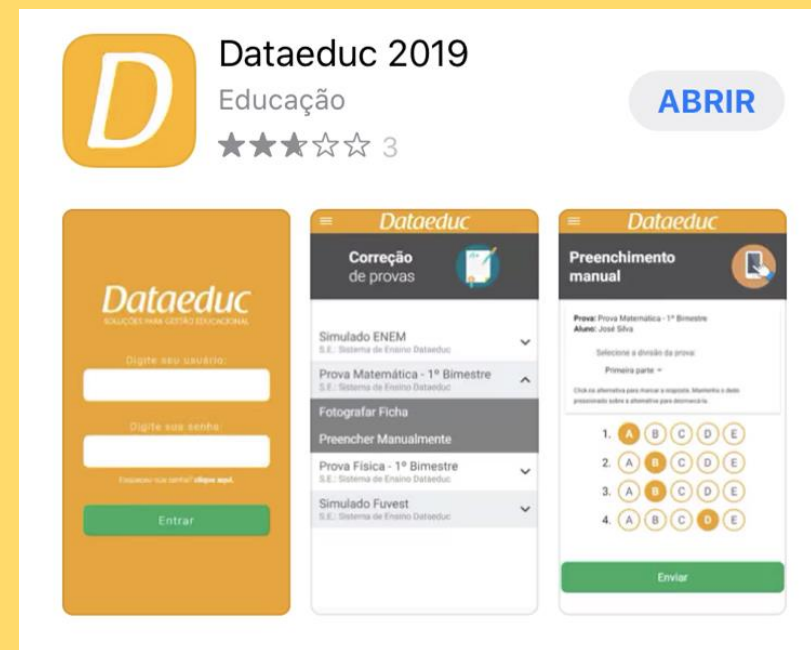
D

Dataeduc 2019

Educação

★★★☆☆ 3

ABRIR

Dataeduc

SOLUÇÕES PARA GESTÃO EDUCACIONAL

Digite seu usuário:

Digite sua senha:

Esqueceu sua senha? clique aqui.

Entrar

Dataeduc

Correção de provas

Simulado ENEM
S.E.: Sistema de Ensino Dataeduc

Prova Matemática - 1º Bimestre
S.E.: Sistema de Ensino Dataeduc

Fotografar Ficha

Preencher Manualmente

Prova Física - 1º Bimestre
S.E.: Sistema de Ensino Dataeduc

Simulado Fuvest
S.E.: Sistema de Ensino Dataeduc

Dataeduc

Preenchimento manual

Prova: Prova Matemática - 1º Bimestre
Aluno: José Silva

Selecione a divisão da prova:

Primeira parte

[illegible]

1. A B C D E
2. A B C D E
3. A B C D E
4. A B C D E

Enviar